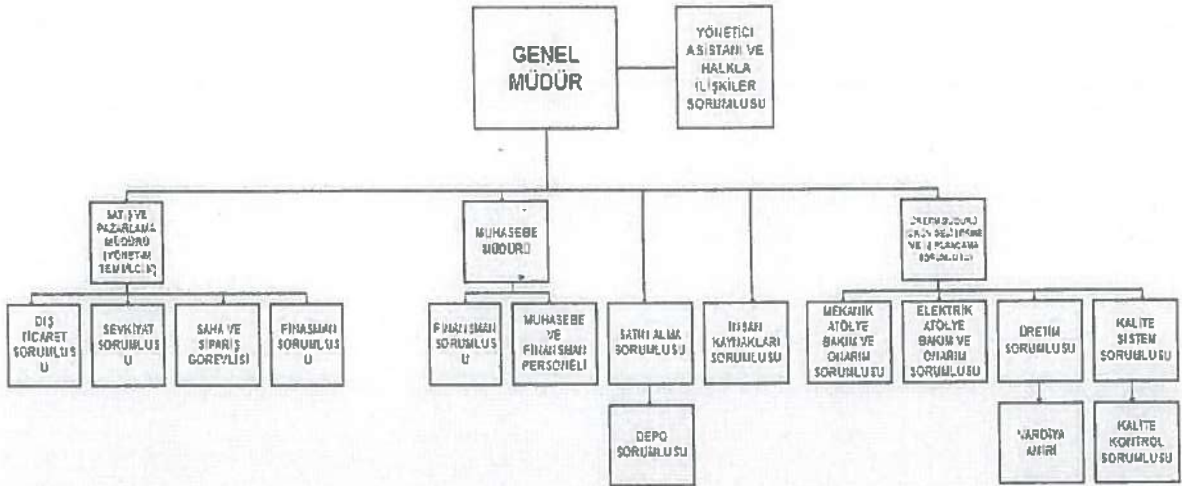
GENEL MÜDÜR

YÖNETİCİ ASİSTANI VE HALKLA İLİŞKİLER SORUMLUSU

SATIŞ VE PAZARLAMA MÜDÜRÜ (YÖNETİM TEMSİLCİSİ)

MUHASEBE MÜDÜRÜ

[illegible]

DIŞ TİCARET SORUMLUSU

SEVKİYAT SORUMLUSU

SAHA VE SİPARİŞ GÖREVLİSİ

FİNANSMAN SORUMLUSU

FİNANSMAN SORUMLUSU

MUHASEBE VE FİNANSMAN PERSONELİ

SATIN ALMA SORUMLUSU

İNSAN KAYNAKLARI SORUMLUSU

MEKANİK ATÖLYE BAKIM VE ONARIM SORUMLUSU

ELEKTRİK ATÖLYE BAKIM VE ONARIM SORUMLUSU

ÜRETİM SORUMLUSU

KALİTE SİSTEM SORUMLUSU

DEPO SORUMLUSU

VARDİYA AMİRİ

KALİTE KONTROL SORUMLUSU